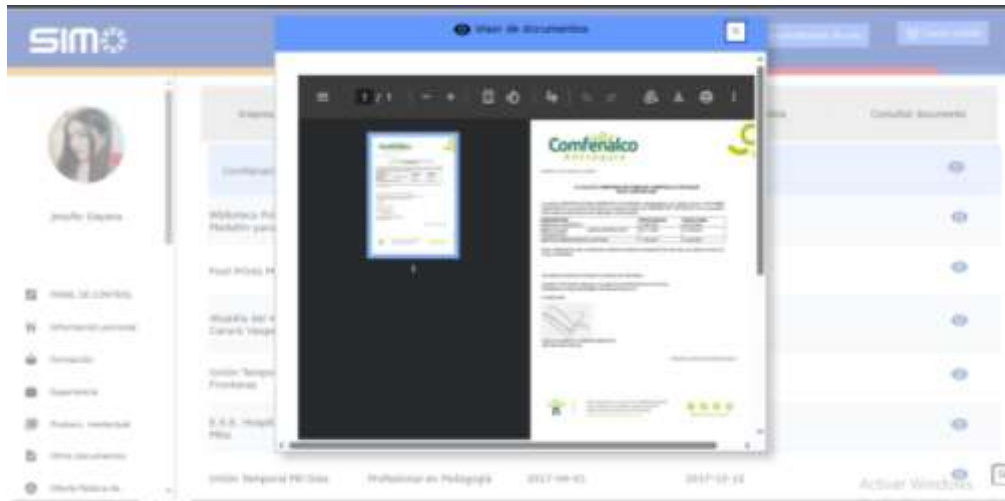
SIMO

Visor de documentos

1 / 1

Comfenalco Antioquia

Jennifer Dayana

PANEL DE CONTROL

Información personal

Formación

Experiencia

Producc. intelectual

Otros documentos

Empresa

Consultar documento

Comfenalco

Biblioteca Pú Medellín para

Fost Pilote M

Alcaldía del M Cancel Vásqu

Unión Temporal Fronteras

E.S.E. Hospit Pitio

Unión Temporal PR Dios

Profesional en Pedagogía

2017-04-01

2017-12-15

Activar Windows